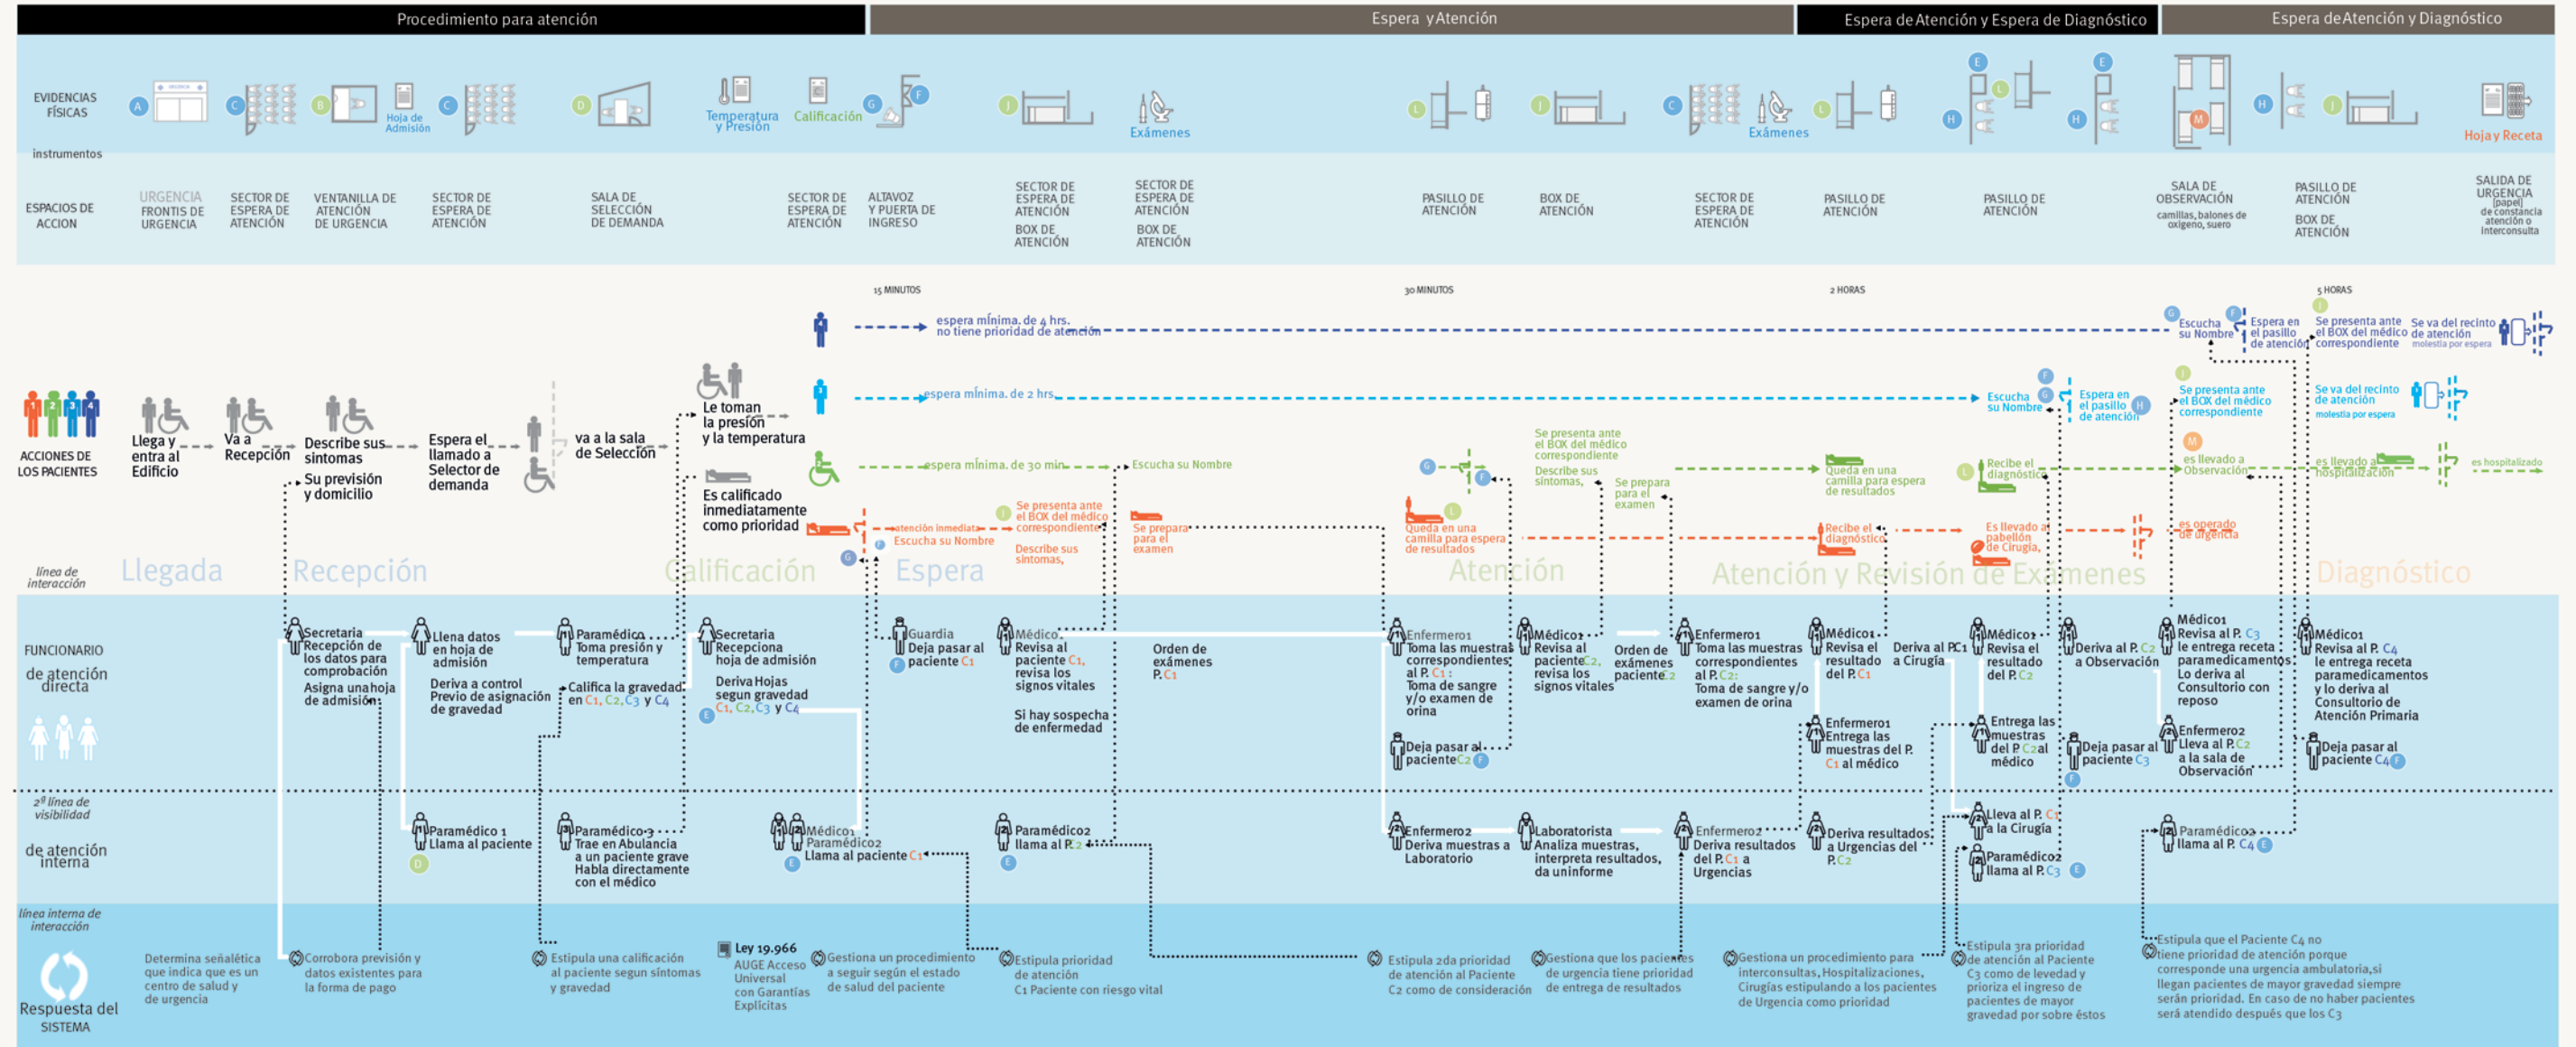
Procedimiento para atención | Espera y Atención | Espera de Atención y Espera de Diagnóstico | Espera de Atención y Diagnóstico

EVIDENCIAS FÍSICAS
instrumentos
Hoja de Admisión
Temperatura y Presión
Calificación
Exámenes
Exámenes
Hoja y Receta

ESPACIOS DE ACCION
URGENCIA FRONTIS DE URGENCIA
SECTOR DE ESPERA DE ATENCIÓN
VENTANILLA DE ATENCIÓN DE URGENCIA
SECTOR DE ESPERA DE ATENCIÓN
SALA DE SELECCIÓN DE DEMANDA
SECTOR DE ESPERA DE ATENCIÓN
ALTAVOZ Y PUERTA DE INGRESO
SECTOR DE ESPERA DE ATENCIÓN BOX DE ATENCIÓN
SECTOR DE ESPERA DE ATENCIÓN BOX DE ATENCIÓN
PASILLO DE ATENCIÓN
BOX DE ATENCIÓN
SECTOR DE ESPERA DE ATENCIÓN
PASILLO DE ATENCIÓN
PASILLO DE ATENCIÓN
SALA DE OBSERVACIÓN camillas, balones de oxigeno, suero
PASILLO DE ATENCIÓN BOX DE ATENCIÓN
SALIDA DE URGENCIA (papel) de constancia atención o Interconsulta

15 MINUTOS
30 MINUTOS
2 HORAS
5 HORAS

espera mínima. de 4 hrs. no tiene prioridad de atención
espera mínima. de 2 hrs.
espera mínima. de 30 min.
atención inmediata
Escucha su Nombre

ACCIONES DE LOS PACIENTES
Llega y entra al Edificio
Va a Recepción
Describe sus sintomas
Su previsión y domicilio
Espera el llamado a Selector de demanda
va a la sala de Selección
Le toman la presión y la temperatura
Es calificado inmediatamente como prioridad
Se presenta ante el BOX del médico correspondiente
Describe sus sintomas,
Se prepara para el examen
Escucha su Nombre
Queda en una camilla para espera de resultados
Se presenta ante el BOX del médico correspondiente
Describe sus sintomas,
Se prepara para el examen
Queda en una camilla para espera de resultados
Recibe el diagnóstico
Recibe el diagnóstico
Es llevado al pabellón de Cirugia,
es llevado a Observación
es operado de urgencia
Escucha su Nombre
Espera en el pasillo de atención
Se presenta ante el BOX del médico correspondiente
Se va del recinto de atención molestia por espera
es llevado al hospitalización
es hospitalizado
Escucha su Nombre
Espera en el pasillo de atención
Se presenta ante el BOX del médico correspondiente
Se va del recinto de atención molestia por espera

línea de interacción
Llegada
Recepción
Calificación
Espera
Atención
Atención y Revisión de Exámenes
Diagnóstico

FUNCIONARIO de atención directa
Secretaria Recepción de los datos para comprobación
Asigna una hoja de admisión
Llena datos en hoja de admisión
Deriva a control Previo de asignación de gravedad
Paramédico Toma presión y temperatura
Califica la gravedad en C1, C2, C3 y C4
Secretaria Recepciona hoja de admisión
Deriva Hojas segun gravedad C1, C2, C3 y C4
Guardia Deja pasar al paciente C1
Médico Revisa al paciente C1, revisa los signos vitales
Si hay sospecha de enfermedad
Orden de exámenes P. C1
Enfermero1 Toma las muestras correspondientes al P. C1: Toma de sangre y/o examen de orina
Deja pasar al paciente C2
Médico2 Revisa al paciente C2, revisa los signos vitales
Orden de exámenes paciente C2
Enfermero1 Toma las muestras correspondientes al P. C2: Toma de sangre y/o examen de orina
Médico1 Revisa el resultado del P. C1
Enfermero1 Entrega las muestras del P. C1 al médico
Deriva al P.C1 a Cirugia
Médico2 Revisa el resultado del P. C2
Entrega las muestras del P. C2 al médico
Deriva al P. C2 a Observación
Deja pasar al paciente C3
Médico1 Revisa al P. C3 le entrega receta paramedicamentos Lo deriva al Consultorio con reposo
Enfermero2 Lleva al P. C2 a la sala de Observación
Médico1 Revisa al P. C4 le entrega receta paramedicamentos y lo deriva al Consultorio de Atención Primaria
Deja pasar al paciente C4

2ª línea de visibilidad
de atención interna
Paramédico 1 Llama al paciente
Paramédico3 Trae en Abulancia a un paciente grave Habla directamente con el médico
Médico1 Paramédico2 Llama al paciente C1
Paramédico2 llama al P. C2
Enfermero2 Deriva muestras a Laboratorio
Laboratorista Analiza muestras, interpreta resultados, da uninforme
Enfermero2 Deriva resultados del P. C1 a Urgencias
Deriva resultados a Urgencias del P. C2
Lleva al P. C1 a la Cirugia
Paramédico2 llama al P. C3
Paramédico3 llama al P. C4

línea interna de interacción
Respuesta del SISTEMA
Determina señalética que indica que es un centro de salud y de urgencia
Corrobora previsión y datos existentes para la forma de pago
Estipula una calificación al paciente segun síntomas y gravedad
Ley 19.966 AUGE Acceso Universal con Garantías Explícitas
Gestiona un procedimiento a seguir según el estado de salud del paciente
Estipula prioridad de atención C1 Paciente con riesgo vital
Estipula 2da prioridad de atención al Paciente C2 como de consideración
Gestiona que los pacientes de urgencia tiene prioridad de entrega de resultados
Gestiona un procedimiento para interconsultas, Hospitalizaciones, Cirugías estipulando a los pacientes de Urgencia como prioridad
Estipula 3ra prioridad de atención al Paciente C3 como de levedad y prioriza el ingreso de pacientes de mayor gravedad por sobre éstos
Estipula que el Paciente C4 no tiene prioridad de atención porque corresponde una urgencia ambulatoria, si llegan pacientes de mayor gravedad siempre serán prioridad. En caso de no haber pacientes será atendido después que los C3